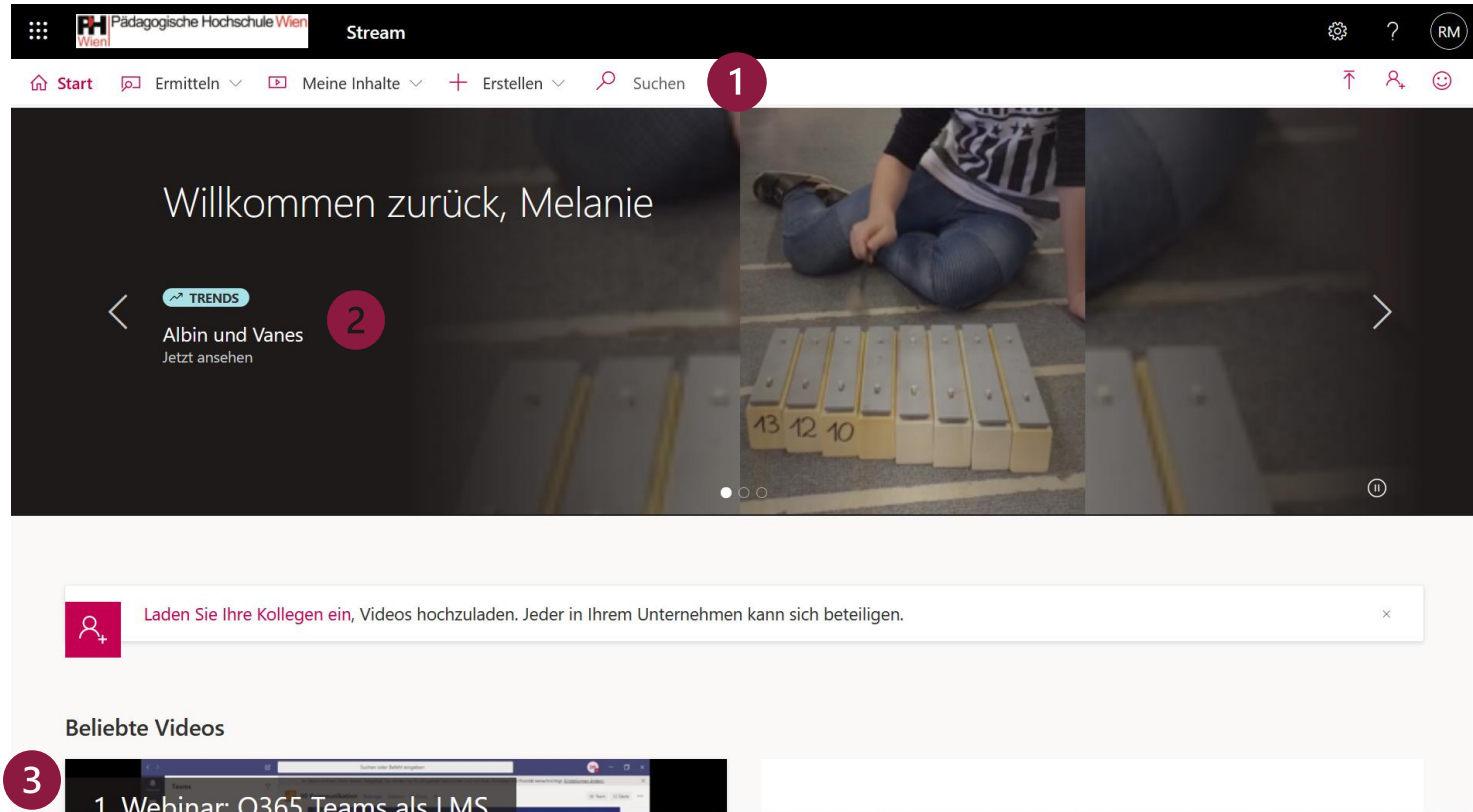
PH Wien Pädagogische Hochschule Wien

Stream

RM

Start Ermitteln Meine Inhalte Erstellen Suchen

1

Willkommen zurück, Melanie

TRENDS

Albin und Vanes

Jetzt ansehen

2

13 12 10

Laden Sie Ihre Kollegen ein, Videos hochzuladen. Jeder in Ihrem Unternehmen kann sich beteiligen.

×

Beliebte Videos

3

1. Webinar: O365 Teams als LMS